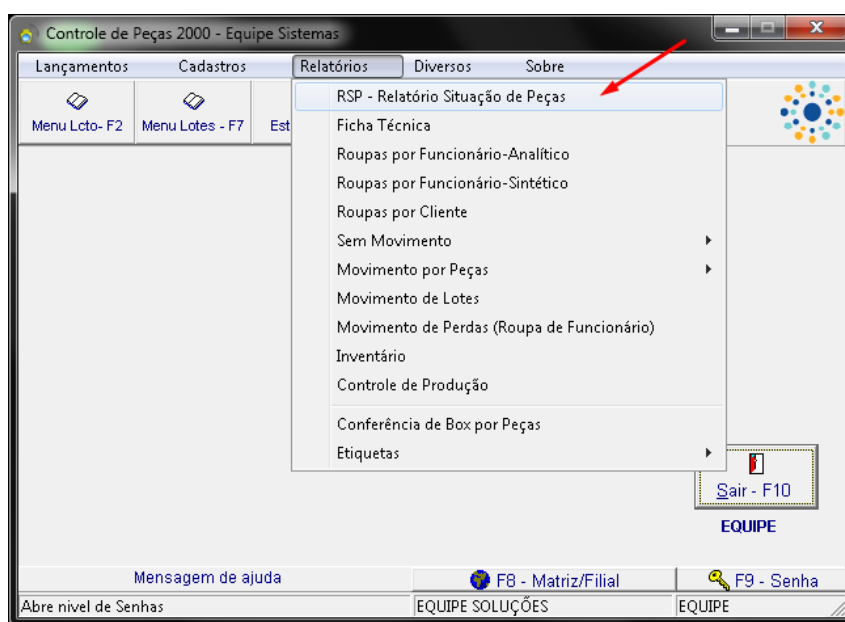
Controle de Peças 2000 - Equipe Sistemas

Lançamentos Cadastros Relatórios Diversos Sobre

Menu Lcto- F2 Menu Lotes - F7 Est

RSP - Relatório Situação de Peças
Ficha Técnica
Roupas por Funcionário-Analítico
Roupas por Funcionário-Sintético
Roupas por Cliente
Sem Movimento
Movimento por Peças
Movimento de Lotes
Movimento de Perdas (Roupa de Funcionário)
Inventário
Controle de Produção
Conferência de Box por Peças
Etiquetas

Sair - F10

EQUIPE

Mensagem de ajuda F8 - Matriz/Filial F9 - Senha

Abre nivel de Senhas EQUIPE SOLUÇÕES EQUIPE